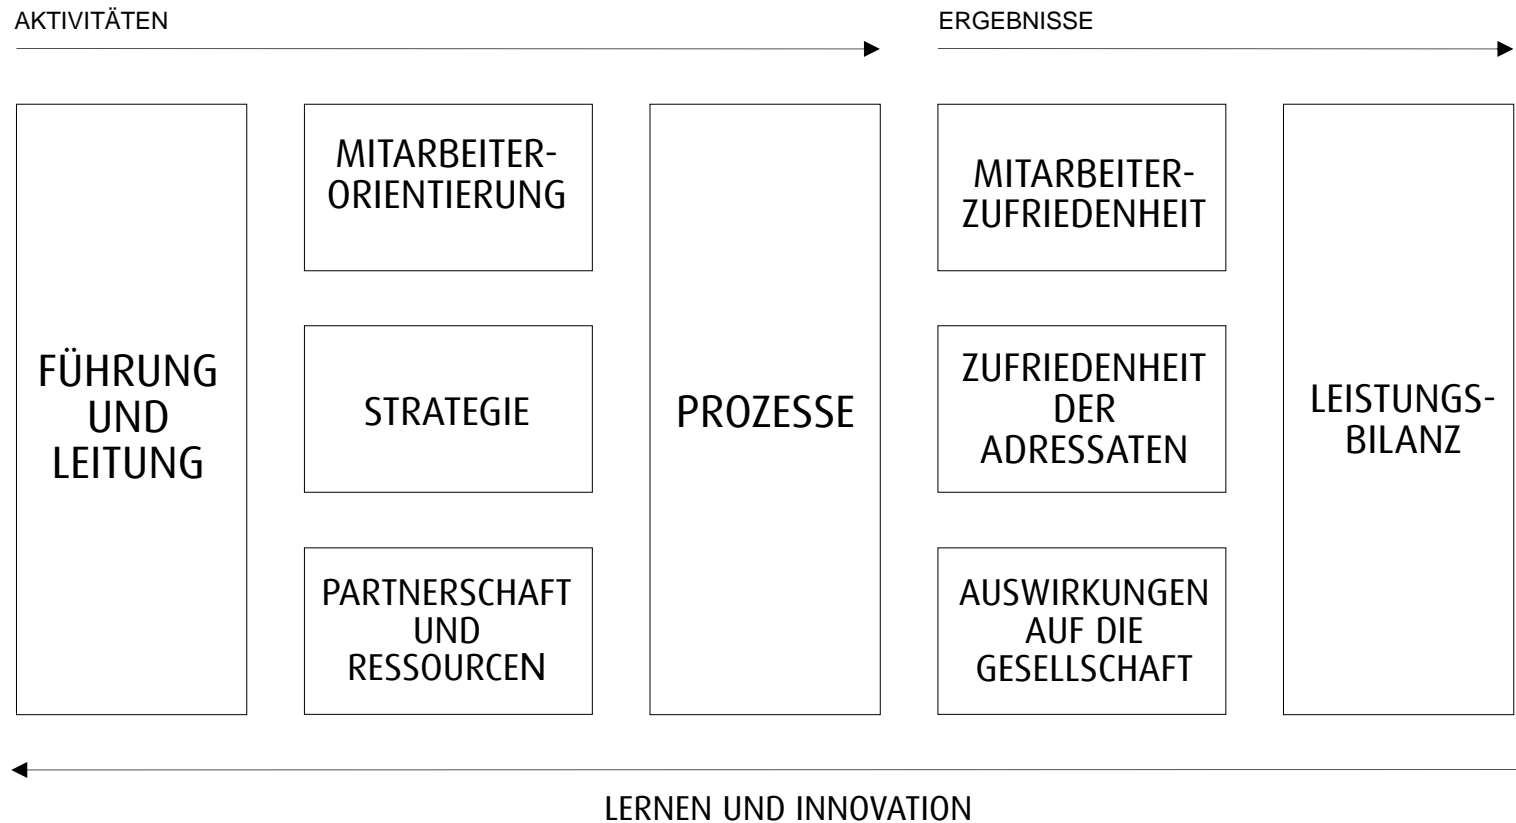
AKTIVITÄTEN

ERGEBNISSE

FÜHRUNG UND LEITUNG

MITARBEITERORIENTIERUNG

STRATEGIE

PARTNERSCHAFT UND RESSOURCEN

PROZESSE

MITARBEITERZUFRIEDENHEIT

ZUFRIEDENHEIT DER ADRESSATEN

AUSWIRKUNGEN AUF DIE GESELLSCHAFT

LEISTUNGSBILANZ

LERNEN UND INNOVATION